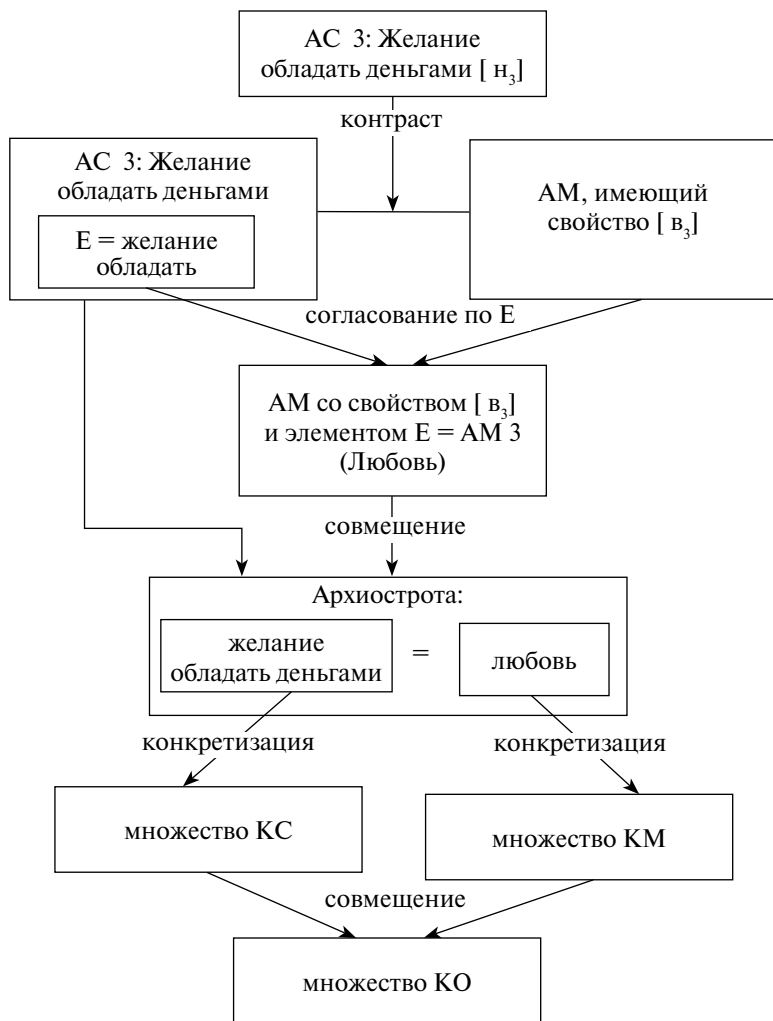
АС 3: Желание обладать деньгами [ $н_3$]

контраст

АС 3: Желание обладать деньгами

Е = желание обладать

АМ, имеющий свойство [ $в_3$]

согласование по Е

АМ со свойством [ $в_3$] и элементом Е = АМ 3 (Любовь)

совмещение

Архиострота:

желание обладать деньгами

=

любовь

конкретизация

конкретизация

множество КС

множество КМ

совмещение

множество КО